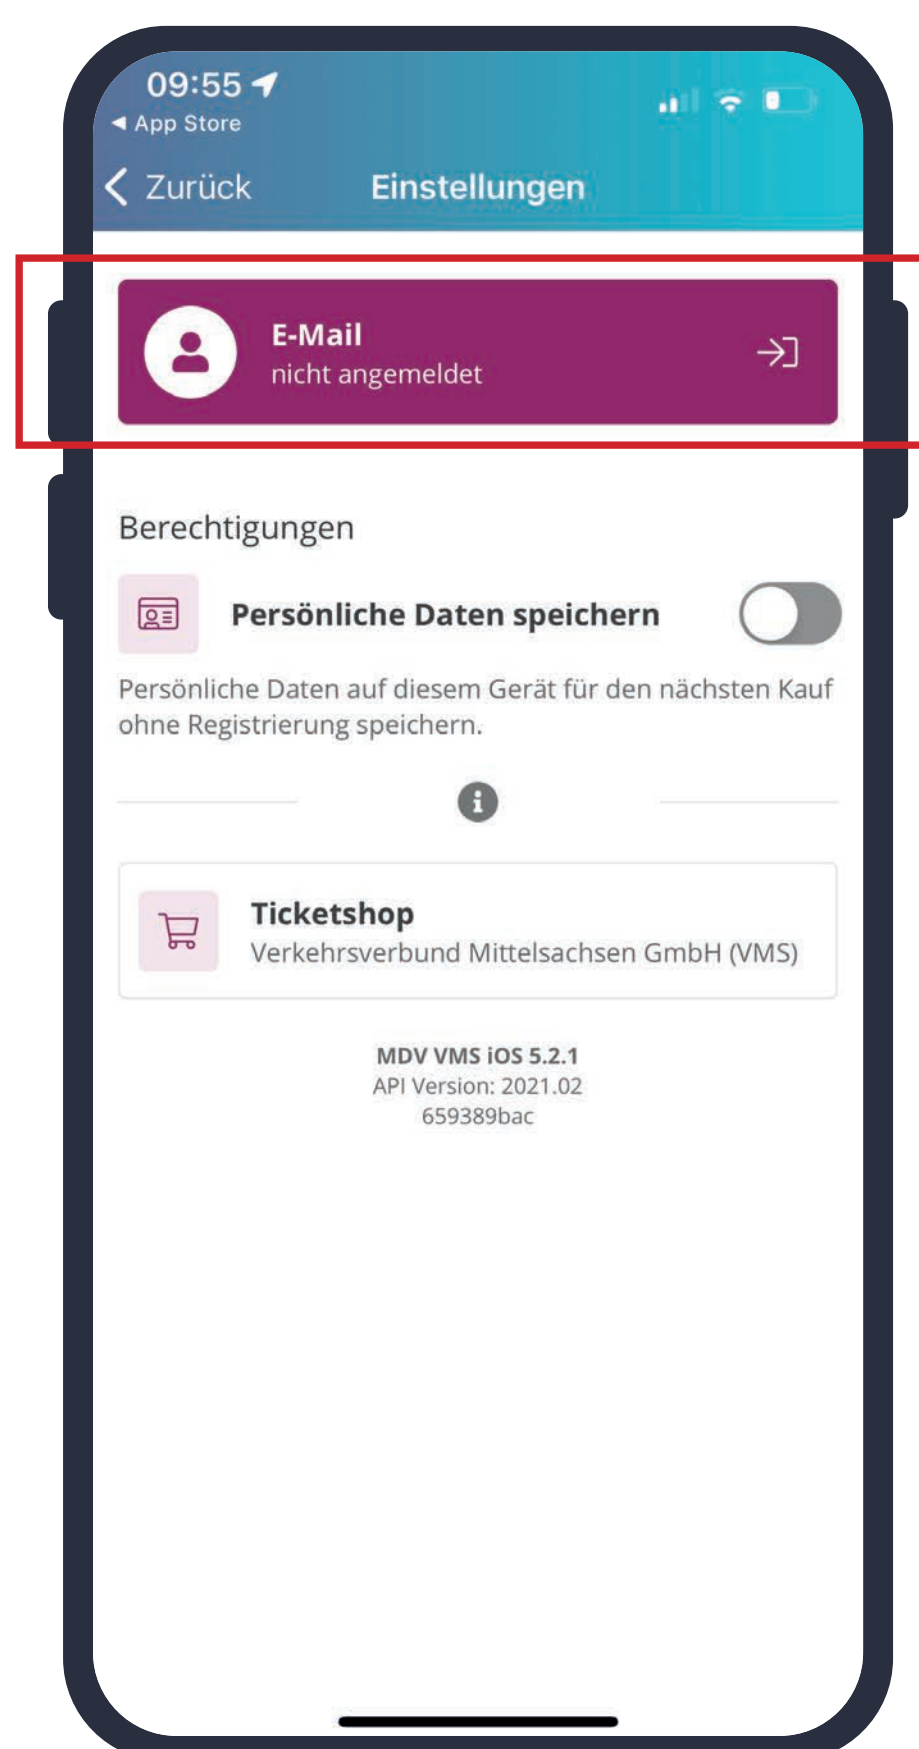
09:55
◂ App Store

< Zurück
Einstellungen

E-Mail
nicht angemeldet

Berechtigungen

Persönliche Daten speichern

Persönliche Daten auf diesem Gerät für den nächsten Kauf ohne Registrierung speichern.

Ticketshop
Verkehrsverbund Mittelsachsen GmbH (VMS)

MDV VMS iOS 5.2.1
API Version: 2021.02
659389bac